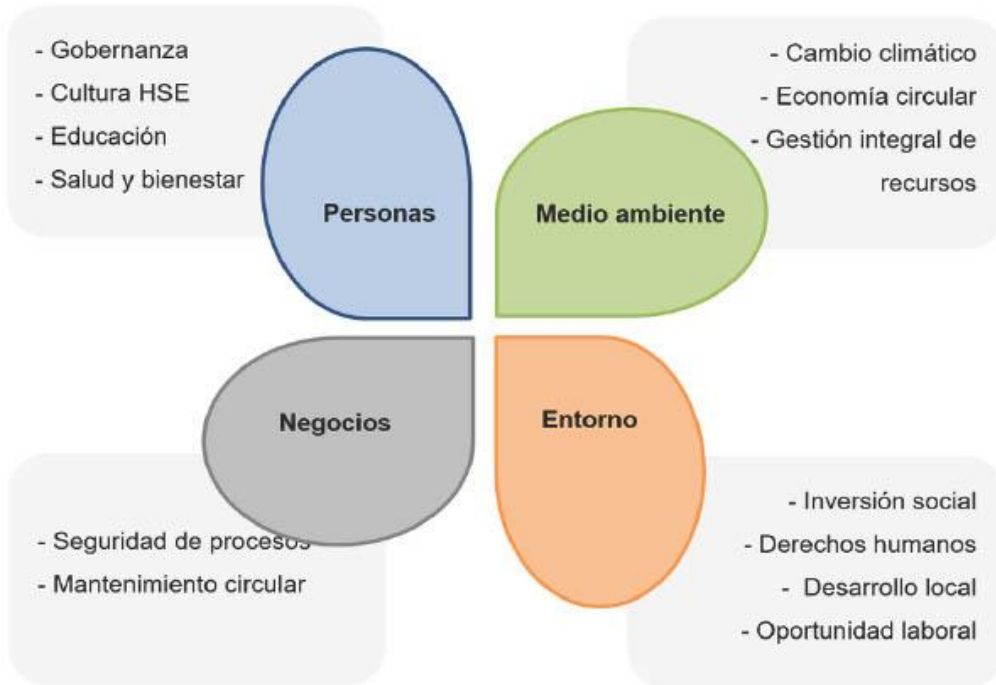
- Gobernanza
- Cultura HSE
- Educación
- Salud y bienestar

Personas

- Cambio climático
- Economía circular
- Gestión integral de recursos

Medio ambiente

Negocios

- Seguridad de procesos
- Mantenimiento circular

Entorno

- Inversión social
- Derechos humanos
- Desarrollo local
- Oportunidad laboral